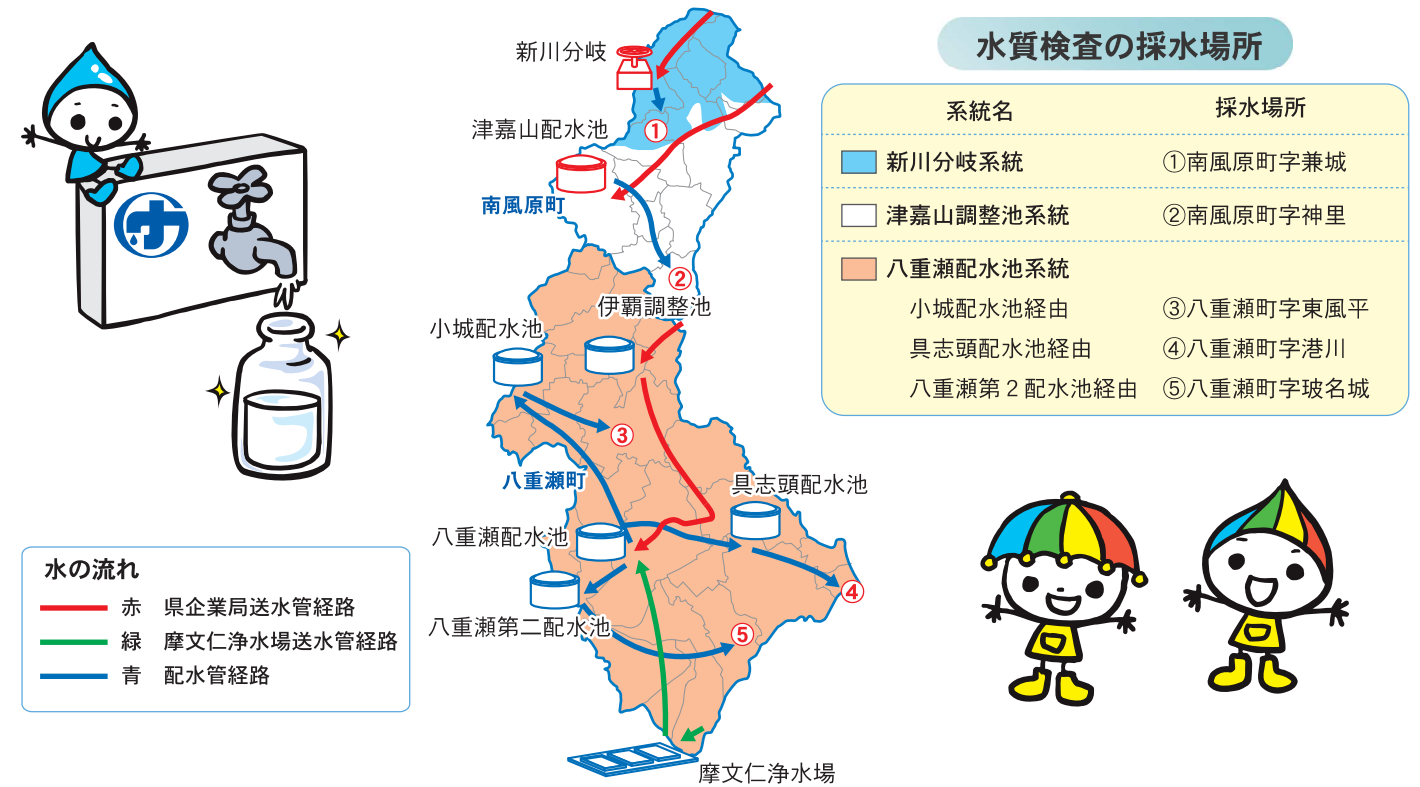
新川分岐

津嘉山配水池

①

南風原町

②

伊覇調整池

小城配水池

③

八重瀬町

具志頭配水池

八重瀬配水池

④

八重瀬第二配水池

⑤

摩文仁浄水場

水の流れ

赤　県企業局送水管経路
緑　摩文仁浄水場送水管経路
青　配水管経路

水質検査の採水場所

| 系統名 | 採水場所 |
|---|---|
| 新川分岐系統 | ①南風原町字兼城 |
| 津嘉山調整池系統 | ②南風原町字神里 |
| 八重瀬配水池系統 | |
| 小城配水池経由 | ③八重瀬町字東風平 |
| 具志頭配水池経由 | ④八重瀬町字港川 |
| 八重瀬第２配水池経由 | ⑤八重瀬町字玻名城 |